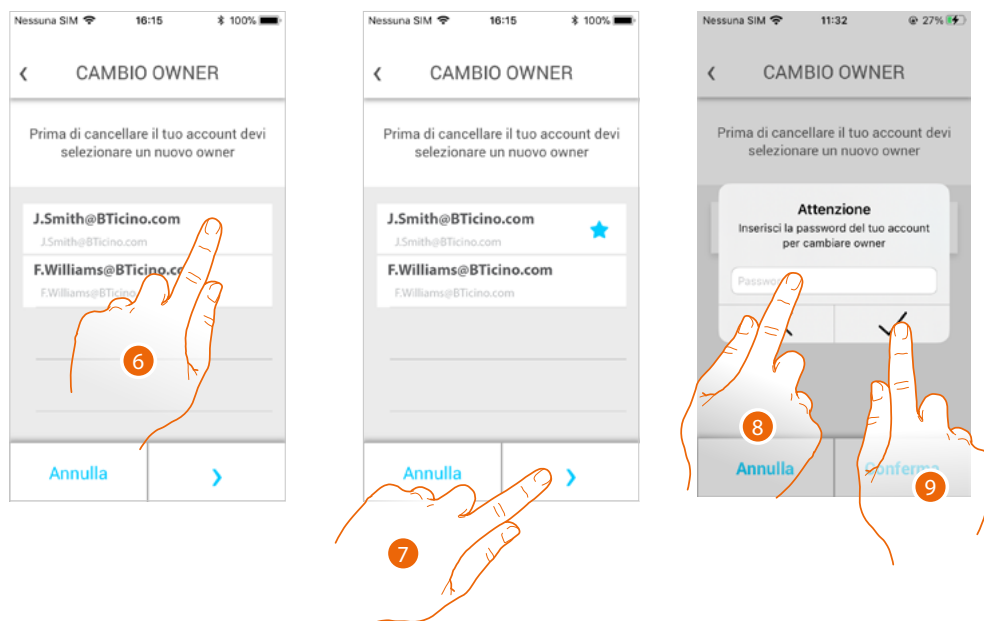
Nessuna SIM 16:15 100%

CAMBIO OWNER

Prima di cancellare il tuo account devi selezionare un nuovo owner

J.Smith@BTicino.com
J.Smith@BTicino.com

F.Williams@BTicino.co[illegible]
F.Williams@BTicino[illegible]

6

Annulla

Nessuna SIM 16:15 100%

CAMBIO OWNER

Prima di cancellare il tuo account devi selezionare un nuovo owner

J.Smith@BTicino.com
J.Smith@BTicino.com

F.Williams@BTicino.com
F.Williams@BTicino.com

Annulla

7

Nessuna SIM 11:32 27%

CAMBIO OWNER

Prima di cancellare il tuo account devi selezionare un nuovo owner

Attenzione
Inserisci la password del tuo account per cambiare owner

Passwo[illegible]

8

Annulla

Conferma

9